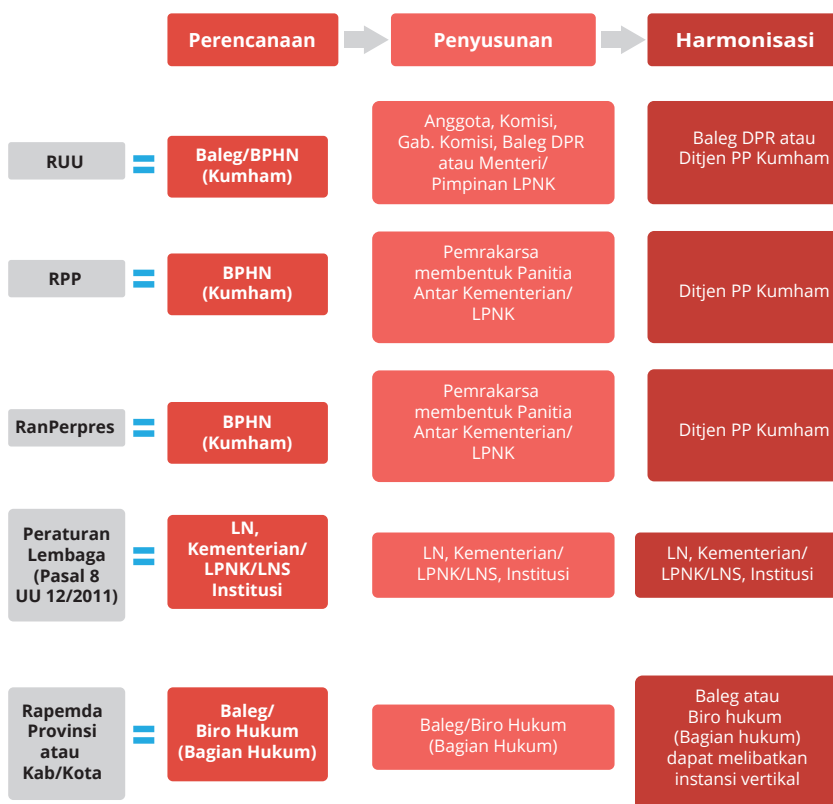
Perencanaan

Penyusunan

Harmonisasi

RUU

Baleg/BPHN (Kumham)

Anggota, Komisi, Gab. Komisi, Baleg DPR atau Menteri/ Pimpinan LPNK

Baleg DPR atau Ditjen PP Kumham

RPP

BPHN (Kumham)

Pemrakarsa membentuk Panitia Antar Kementerian/ LPNK

Ditjen PP Kumham

RanPerpres

BPHN (Kumham)

Pemrakarsa membentuk Panitia Antar Kementerian/ LPNK

Ditjen PP Kumham

Peraturan Lembaga (Pasal 8 UU 12/2011)

LN, Kementerian/ LPNK/LNS Institusi

LN, Kementerian/ LPNK/LNS, Institusi

LN, Kementerian/ LPNK/LNS, Institusi

Rapemda Provinsi atau Kab/Kota

Baleg/ Biro Hukum (Bagian Hukum)

Baleg/Biro Hukum (Bagian Hukum)

Baleg atau Biro hukum (Bagian hukum) dapat melibatkan instansi vertikal